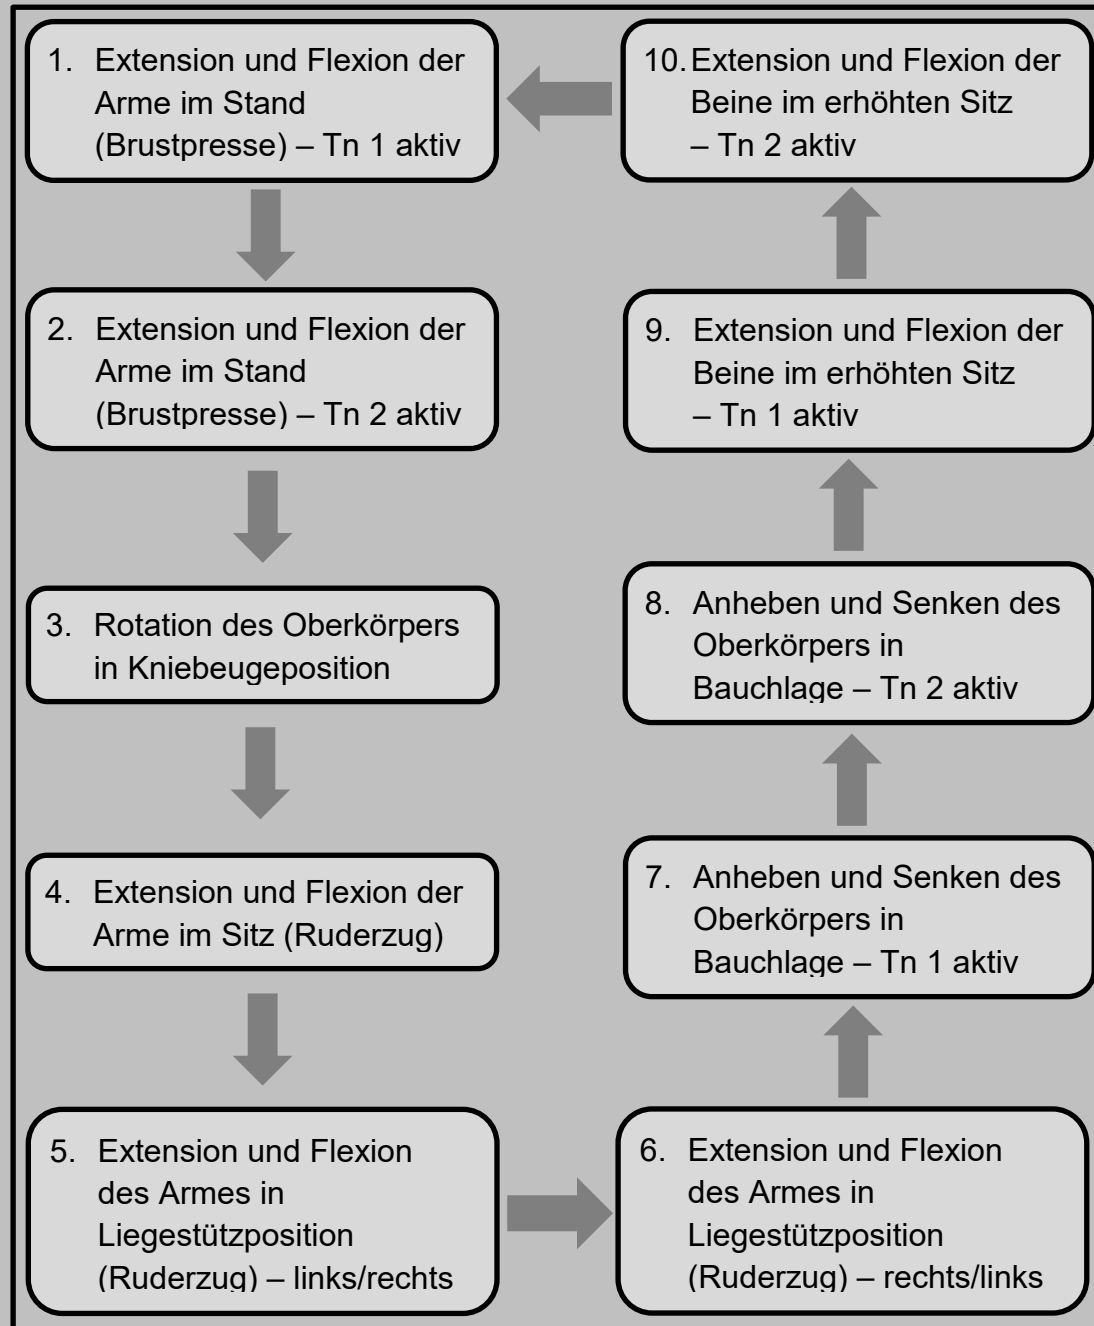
1. Extension und Flexion der Arme im Stand (Brustpresse) – Tn 1 aktiv

2. Extension und Flexion der Arme im Stand (Brustpresse) – Tn 2 aktiv

3. Rotation des Oberkörpers in Kniebeugeposition

4. Extension und Flexion der Arme im Sitz (Ruderzug)

5. Extension und Flexion des Armes in Liegestützposition (Ruderzug) – links/rechts

6. Extension und Flexion des Armes in Liegestützposition (Ruderzug) – rechts/links

7. Anheben und Senken des Oberkörpers in Bauchlage – Tn 1 aktiv

8. Anheben und Senken des Oberkörpers in Bauchlage – Tn 2 aktiv

9. Extension und Flexion der Beine im erhöhten Sitz – Tn 1 aktiv

10. Extension und Flexion der Beine im erhöhten Sitz – Tn 2 aktiv